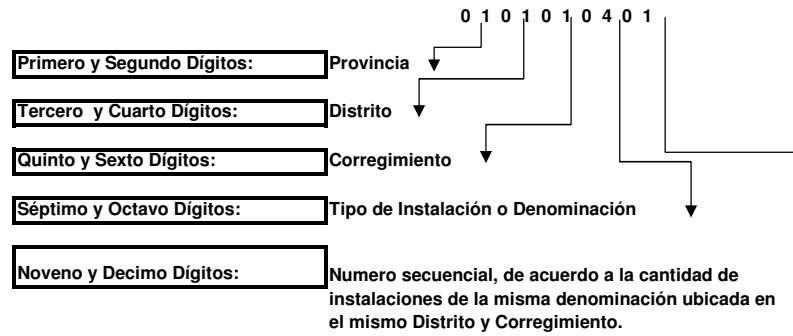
0 1 0 1 0 1 0 4 0 1

Primero y Segundo Dígitos: Provincia

Tercero y Cuarto Dígitos: Distrito

Quinto y Sexto Dígitos: Corregimiento

Séptimo y Octavo Dígitos: Tipo de Instalación o Denominación

Noveno y Decimo Dígitos: Numero secuencial, de acuerdo a la cantidad de instalaciones de la misma denominación ubicada en el mismo Distrito y Corregimiento.